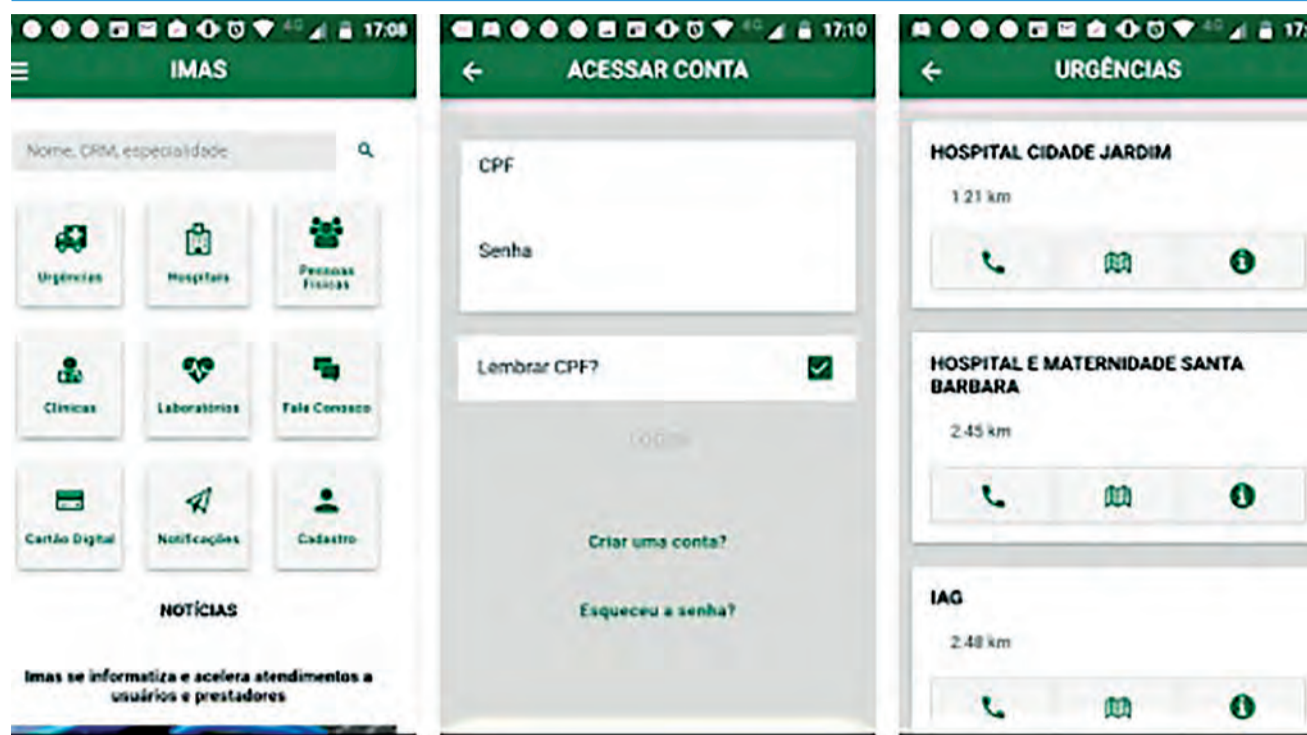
17:08

IMAS

Nome, CRM, especialidade

Urgências

Hospitais

Pessoas Físicas

Clínicas

Laboratórios

Fale Conosco

Cartão Digital

Notificações

Cadastro

NOTÍCIAS

Imas se informatiza e acelera atendimentos a usuários e prestadores

17:10

ACESSAR CONTA

CPF

Senha

Lembrar CPF?

LOGIN

Criar uma conta?

Esqueceu a senha?

17:

URGÊNCIAS

HOSPITAL CIDADE JARDIM

1.21 km

HOSPITAL E MATERNIDADE SANTA BARBARA

2.45 km

IAG

2.48 km